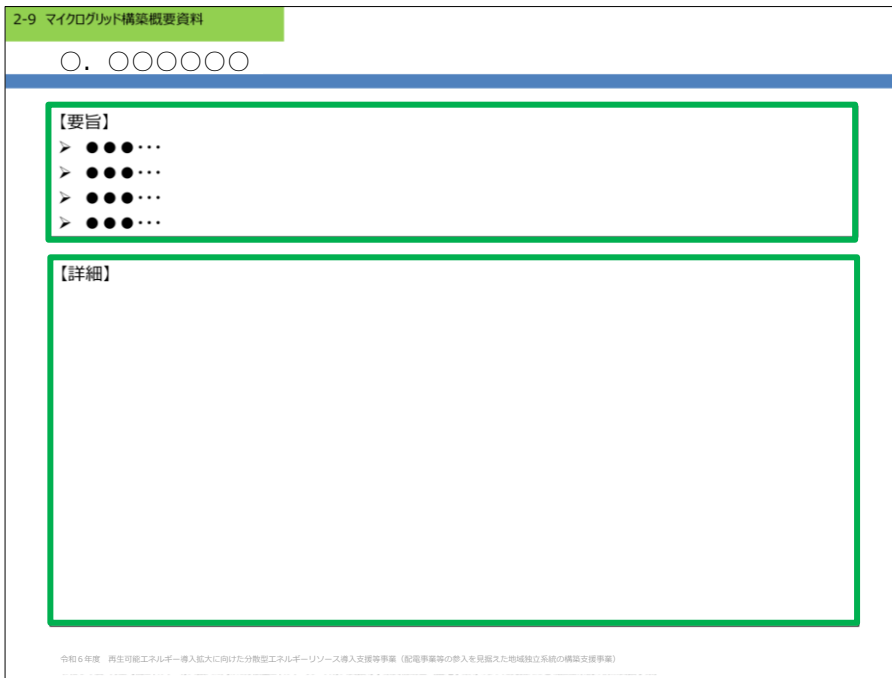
2-9 マイクログリッド構築概要資料

○. ○○○○○○

【要旨】
➢ ●●●・・・
➢ ●●●・・・
➢ ●●●・・・
➢ ●●●・・・

【詳細】

令和６年度　再生可能エネルギー導入拡大に向けた分散型エネルギーリソース導入支援等事業（配電事業等の参入を見据えた地域独立系統の構築支援事業）

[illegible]